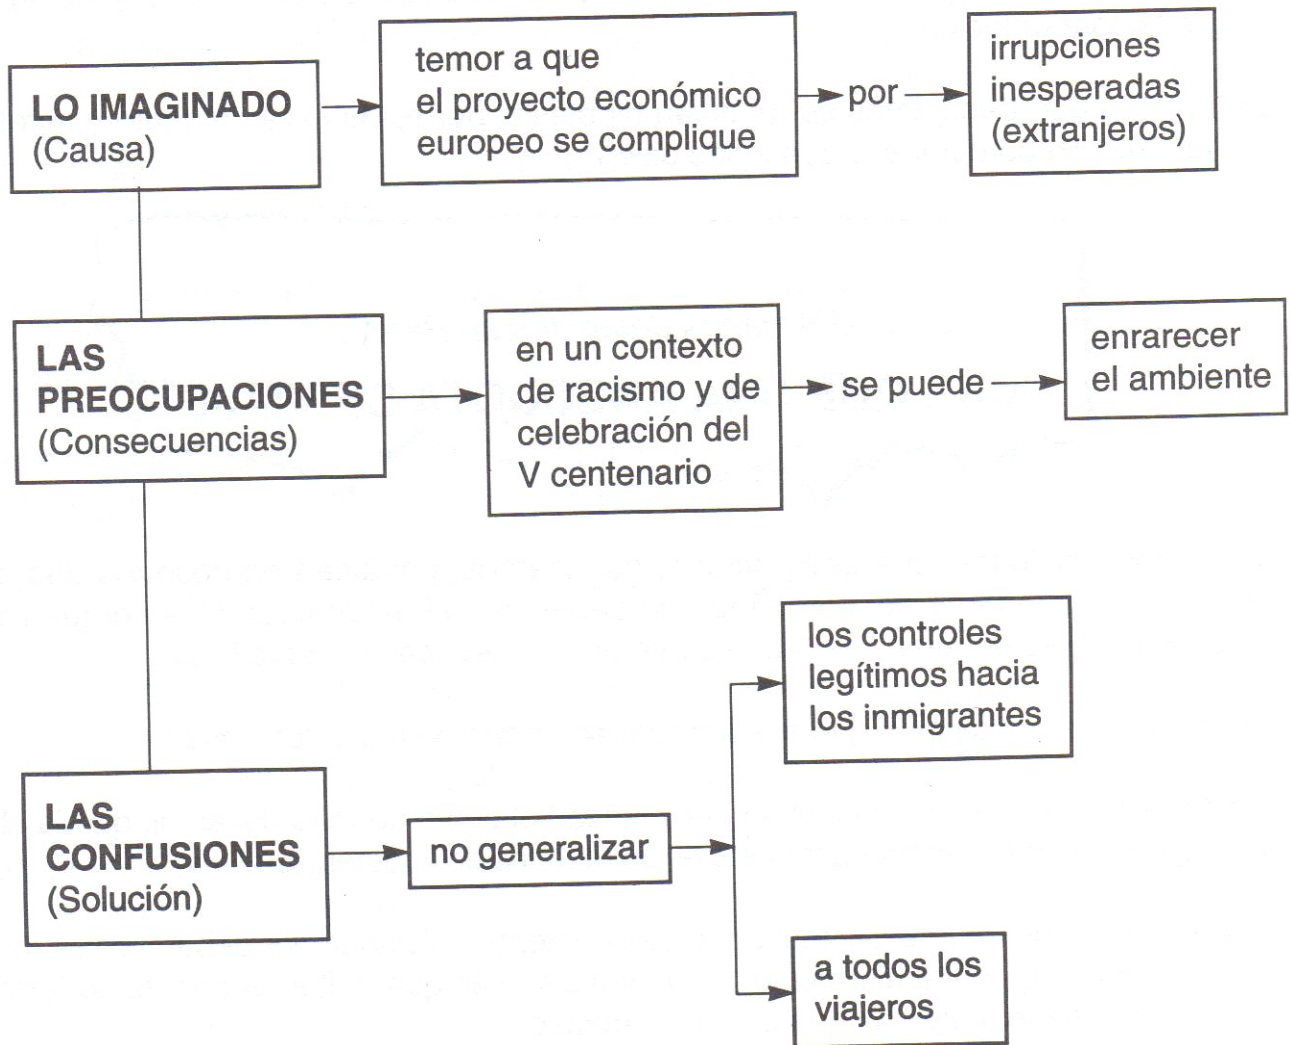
LO IMAGINADO
(Causa)

temor a que el proyecto económico europeo se complique

por

irrupciones inesperadas (extranjeros)

LAS PREOCUPACIONES
(Consecuencias)

en un contexto de racismo y de celebración del V centenario

se puede

enrarecer el ambiente

LAS CONFUSIONES
(Solución)

no generalizar

los controles legítimos hacia los inmigrantes

a todos los viajeros